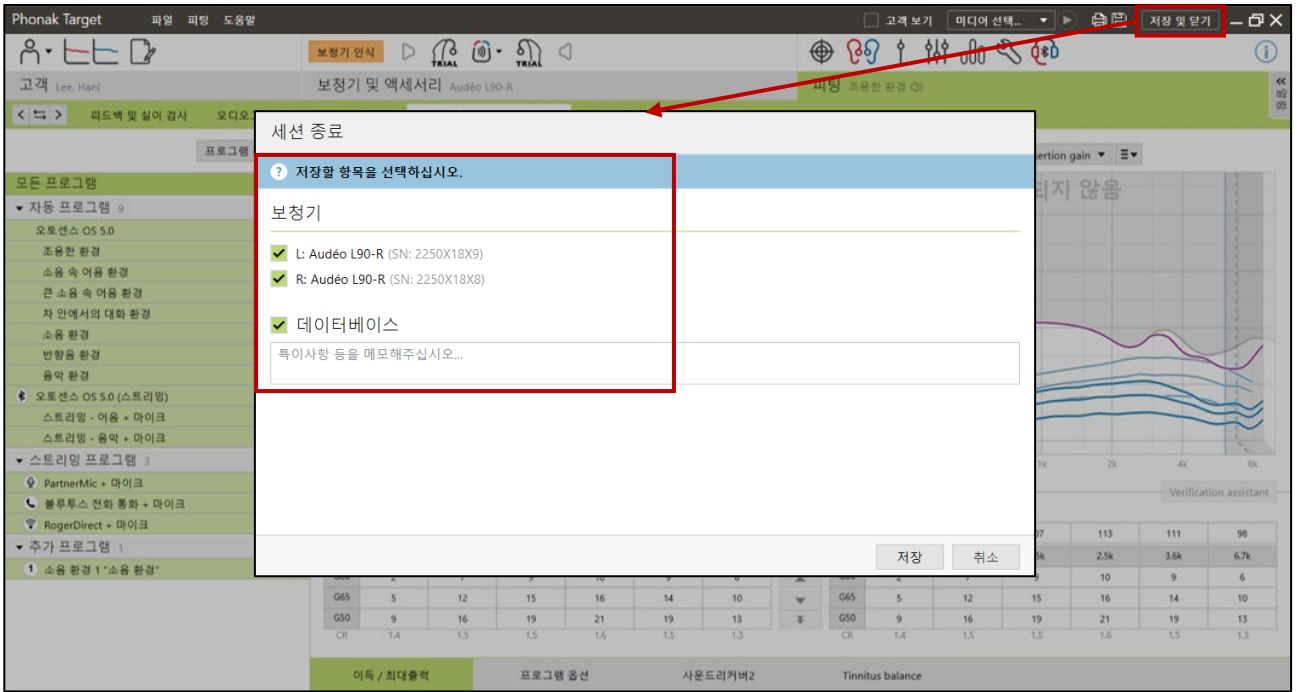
Phonak Target 파일 피팅 도움말

고객 보기 미디어 선택... 저장 및 닫기

보청기 인식 TRIAL TRIAL

고객 Lee, Hani

보청기 및 액세서리 Audéo L90-R

피팅 조용한 환경

피드백 및 실이 검사 오디오

프로그램

모든 프로그램

▾ 자동 프로그램 9

오토센스 OS 5.0

조용한 환경

소음 속 어음 환경

큰 소음 속 어음 환경

차 안에서의 대화 환경

소음 환경

반향음 환경

음악 환경

오토센스 OS 5.0 (스트리밍)

스트리밍 - 어음 + 마이크

스트리밍 - 음악 + 마이크

▾ 스트리밍 프로그램 3

PartnerMic + 마이크

블루투스 전화 통화 + 마이크

RogerDirect + 마이크

▾ 추가 프로그램 1

1 소음 환경 1 "소음 환경"

세션 종료

? 저장할 항목을 선택하십시오.

보청기

L: Audéo L90-R (SN: 2250X18X9)

R: Audéo L90-R (SN: 2250X18X8)

데이터베이스

특이사항 등을 메모해주십시오...

저장 취소

ertion gain

티지 않음

1k 2k 4k 8k

Verification assistant

| | | | | | | | | | | |
|---|---|---|---|---|---|---|---|---|---|---|
| | | | | | | | 07 | 113 | 111 | 98 |
| | | | | | | | 5k | 2.5k | 3.6k | 6.7k |
| | | | | | | | 9 | 10 | 9 | 6 |
| G65 | 5 | 12 | 15 | 16 | 14 | 10 | G65 | 5 | 12 | 15 | 16 | 14 | 10 |
| G50 | 9 | 16 | 19 | 21 | 19 | 13 | G50 | 9 | 16 | 19 | 21 | 19 | 13 |
| CR | 1.4 | 1.5 | 1.5 | 1.6 | 1.5 | 1.3 | CR | 1.4 | 1.5 | 1.5 | 1.6 | 1.5 | 1.3 |

이득 / 최대출력 프로그램 옵션 사운드리커버2 Tinnitus balance